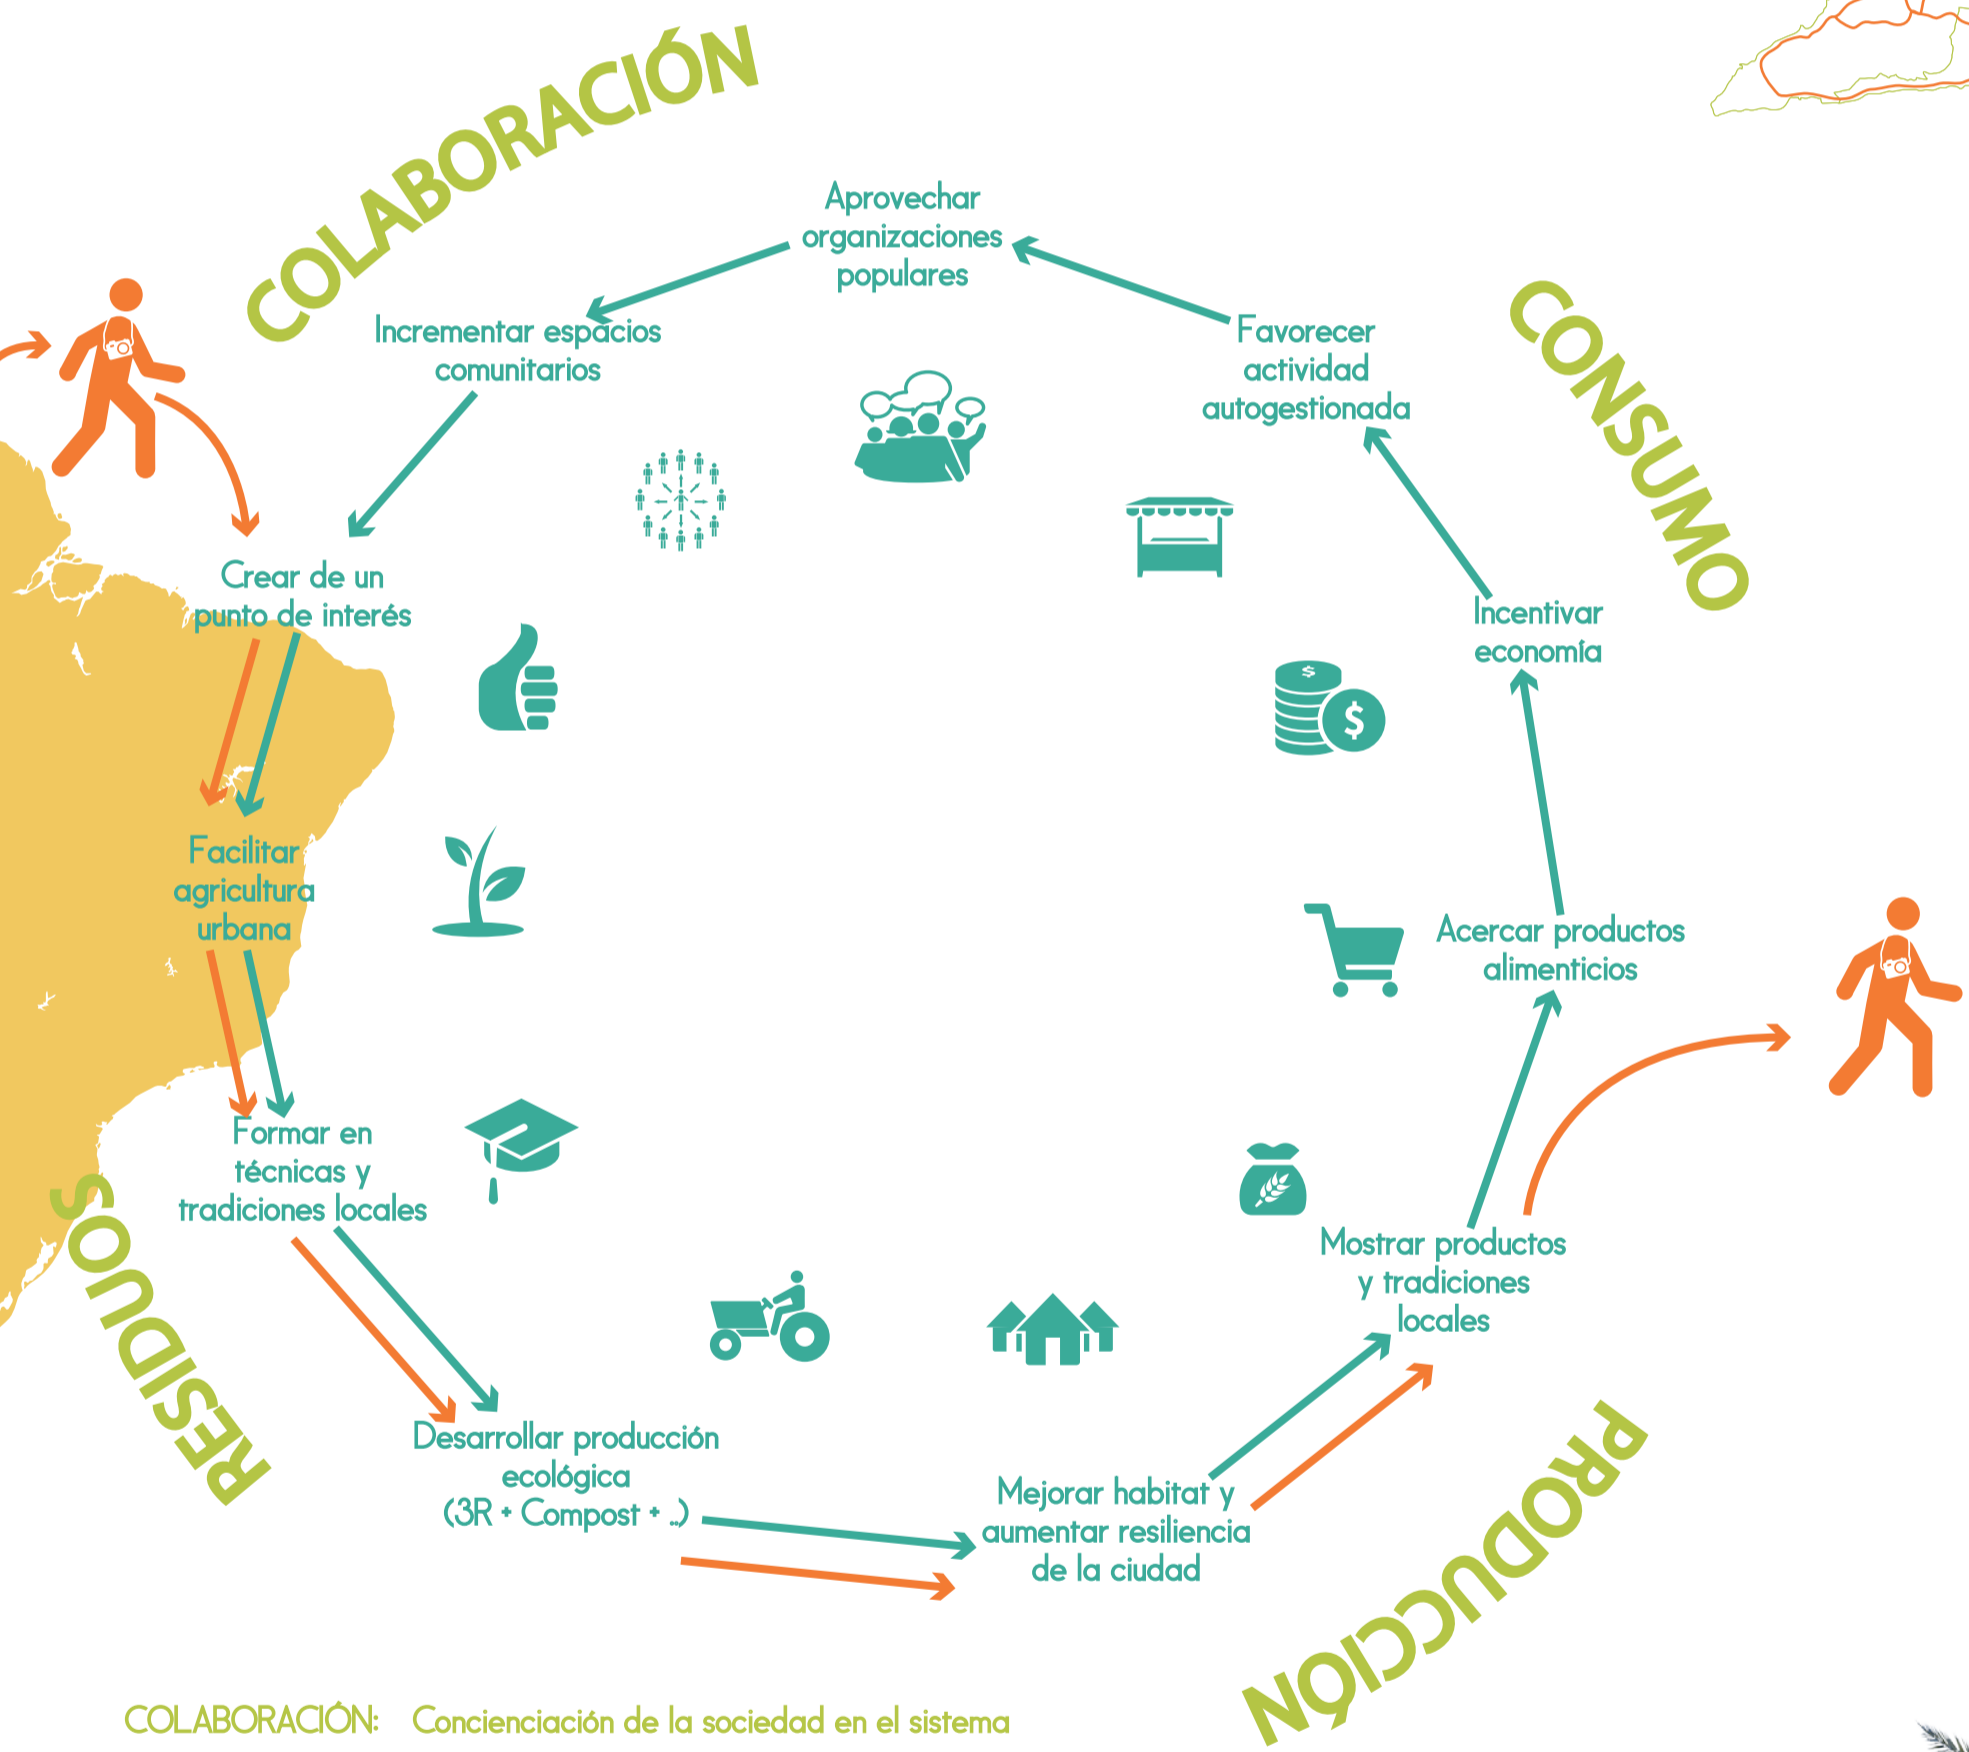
COLABORACIÓN

CONSUMO

PRODUCCIÓN

RESIDUOS

Aprovechar organizaciones populares

Incrementar espacios comunitarios

Favorecer actividad autogestionada

Crear de un punto de interés

Incentivar economía

Facilitar agricultura urbana

Acercar productos alimenticios

Formar en técnicas y tradiciones locales

Mostrar productos y tradiciones locales

Desarrollar producción ecológica (3R + Compost + ..)

Mejorar habitat y aumentar resiliencia de la ciudad

$

COLABORACIÓN: Concienciación de la sociedad en el sistema